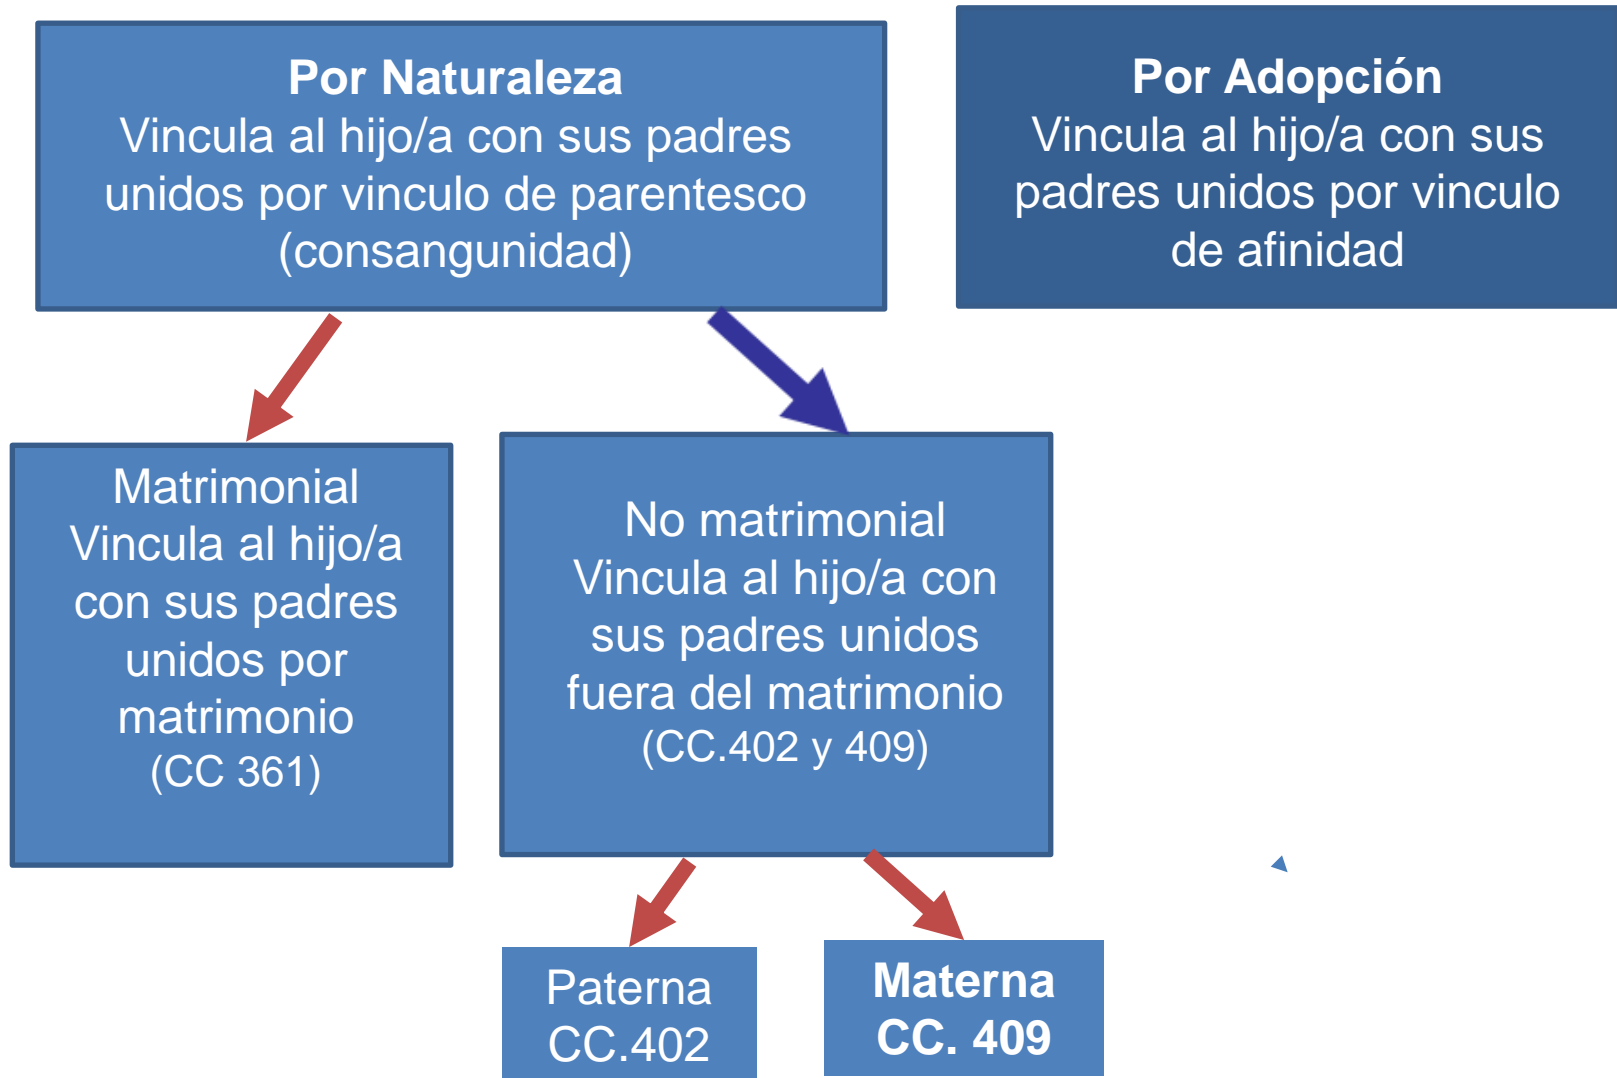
**Por Naturaleza**
Vincula al hijo/a con sus padres unidos por vinculo de parentesco (consangunidad)

**Por Adopción**
Vincula al hijo/a con sus padres unidos por vinculo de afinidad

Matrimonial
Vincula al hijo/a con sus padres unidos por matrimonio
(CC 361)

No matrimonial
Vincula al hijo/a con sus padres unidos fuera del matrimonio
(CC.402 y 409)

Paterna
CC.402

**Materna**
**CC. 409**